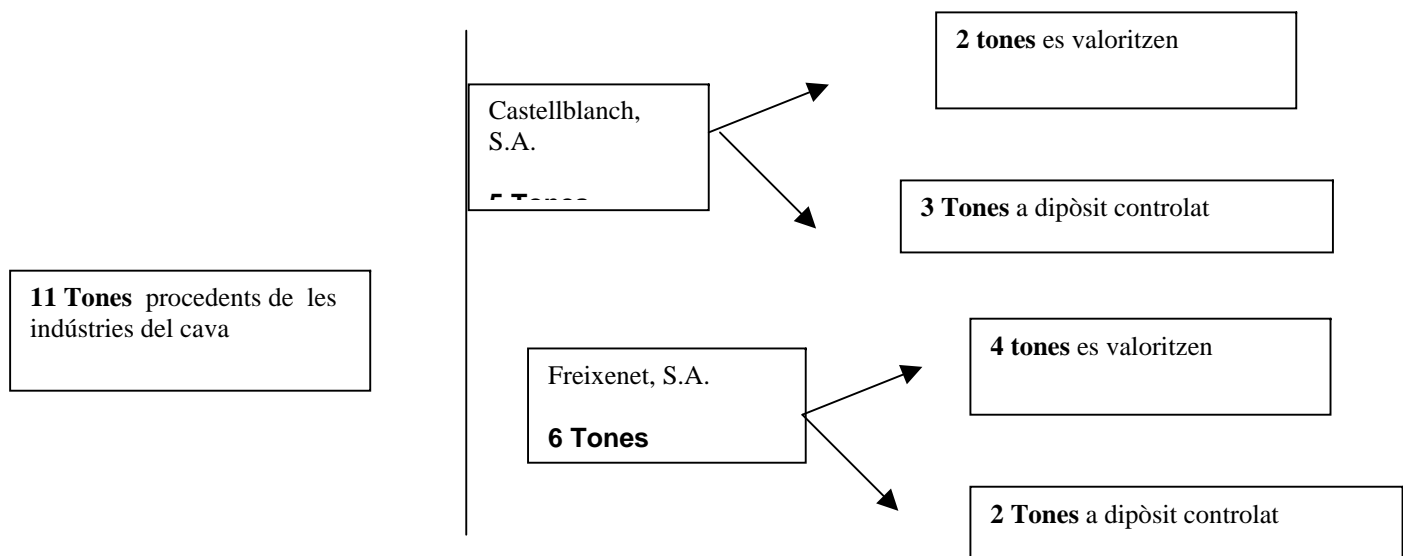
**2 tones** es valoritzen

Castellblanch, S.A.

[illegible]

**3 Tones** a dipòsit controlat

**11 Tones** procedents de les indústries del cava

**4 tones** es valoritzen

Freixenet, S.A.

**6 Tones**

**2 Tones** a dipòsit controlat